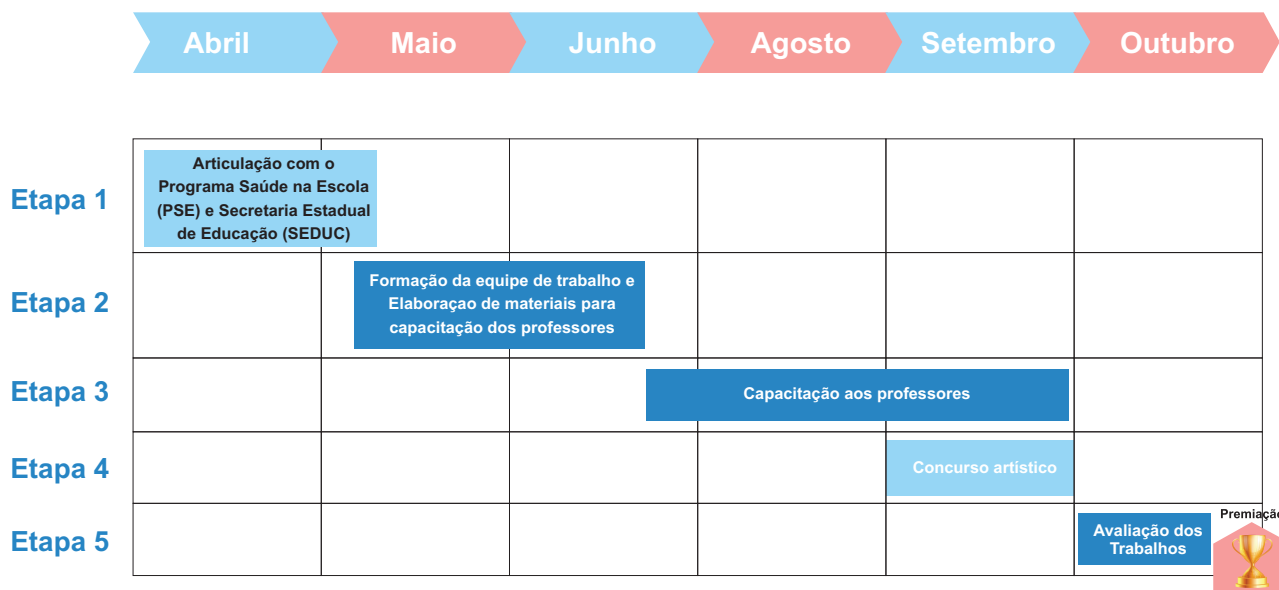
Abril Maio Junho Agosto Setembro Outubro

Etapa 1
Articulação com o Programa Saúde na Escola (PSE) e Secretaria Estadual de Educação (SEDUC)

Etapa 2
Formação da equipe de trabalho e Elaboraçao de materiais para capacitação dos professores

Etapa 3
Capacitação aos professores

Etapa 4
Concurso artístico

Etapa 5
Avaliação dos Trabalhos
Premiaçã